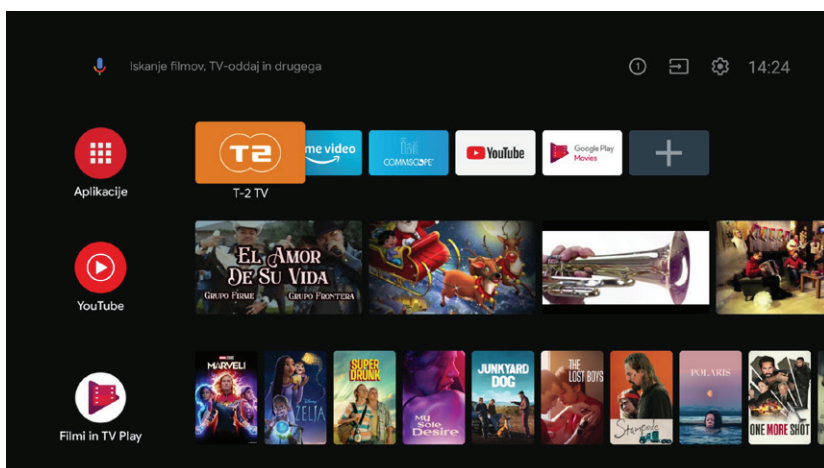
Iskanje filmov, TV-oddaj in drugega

1

14:24

Aplikacije

T2

T-2 TV

me video

COMMSCOPE

YouTube

Google Play Movies

YouTube

EL AMOR DE SU VIDA

GRUPO FIRME

GRUPO FRONTERA

Filmi in TV Play

MARVELS

ZELIA

SUPER DRUNK

My Sole Desire

JUNKYARD DOG

THE LOST BOYS

Stampede

POLARIS

ONE MORE SHOT